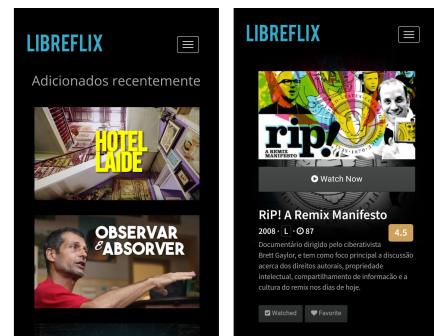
LIBREFLIX

Adicionados recentemente

HOTEL LAIDE

OBSERVAR e ABSORVER

LIBREFLIX

rip! A REMIX MANIFESTO

Watch Now

RiP! A Remix Manifesto

2008 · L · 87

4.5

Documentário dirigido pelo ciberativista Brett Gaylor, e tem como foco principal a discussão acerca dos direitos autorais, propriedade intelectual, compartilhamento de informação e a cultura do remix nos dias de hoje.

Watched

Favorite